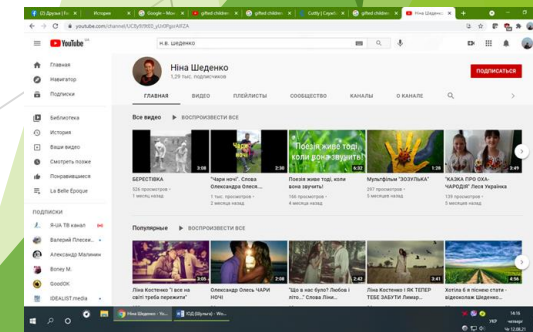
(1) Друзья | Fa | История | Google - Wor | gifted children | gifted children | Gifted child | Corby | Сарно | gifted childr | Ніна Шеденко

youtube.com/channel/UCBy5If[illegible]

YouTube UA

Н.В. ШЕДЕНКО

Главная
Навигатор
Подписки
Библиотека
История
Ваши видео
Смотреть позже
Понравившиеся
La Belle Epoque

ПОДПИСКИ
Я-UA ТВ канал
Валерий Плесов...
Александр Малинин
Boney M.
GoodOK
IDEALIST.media

Ніна Шеденко
5,29 тыс. подписчиков

ПОДПИСАТЬСЯ

ГЛАВНАЯ ВИДЕО ПЛЕЙЛИСТЫ СООБЩЕСТВО КАНАЛЫ О КАНАЛЕ

Все видео ▶ ВОСПРОИЗВЕСТИ ВСЕ

Поезія живе тоді, коли вона звучить!

ЗОЗУЛЬКА

2:58 2:30 5:02 1:28 3:49

БЕРЕСТЯНКА
526 просмотров • 1 месяц назад

"Чарі ночі". Слова Олександра Олеся...
1 тыс. просмотров • 1 месяц назад

Поезія живе тоді, коли вона звучить!
146 просмотров • 1 месяц назад

Мульфільм "ЗОЗУЛЬКА"
207 просмотров • 3 месяца назад

"КАЗКА ПРО ОХА-ЧАРОДІЯ" Леся Українка
139 просмотров • 3 месяца назад

Популярные ▶ ВОСПРОИЗВЕСТИ ВСЕ

3:05 2:58 2:42 3:41 4:54

Ліна Костенко "І все на світі треба пережити"

Олександр Олесь ЧАРИ НОЧІ

"Що в нас було? Любов і літо..." Слова Ліни...

Ліна Костенко І ЯК ТЕПЕР ТЕБЕ ЗАБУТИ Линар...

Хотілa б я піснею стати - відеокліпи Шеденко...

Ніна Шеденко - Yo... | ГОД (Шульга) - Wo...

14:18
12.08.21